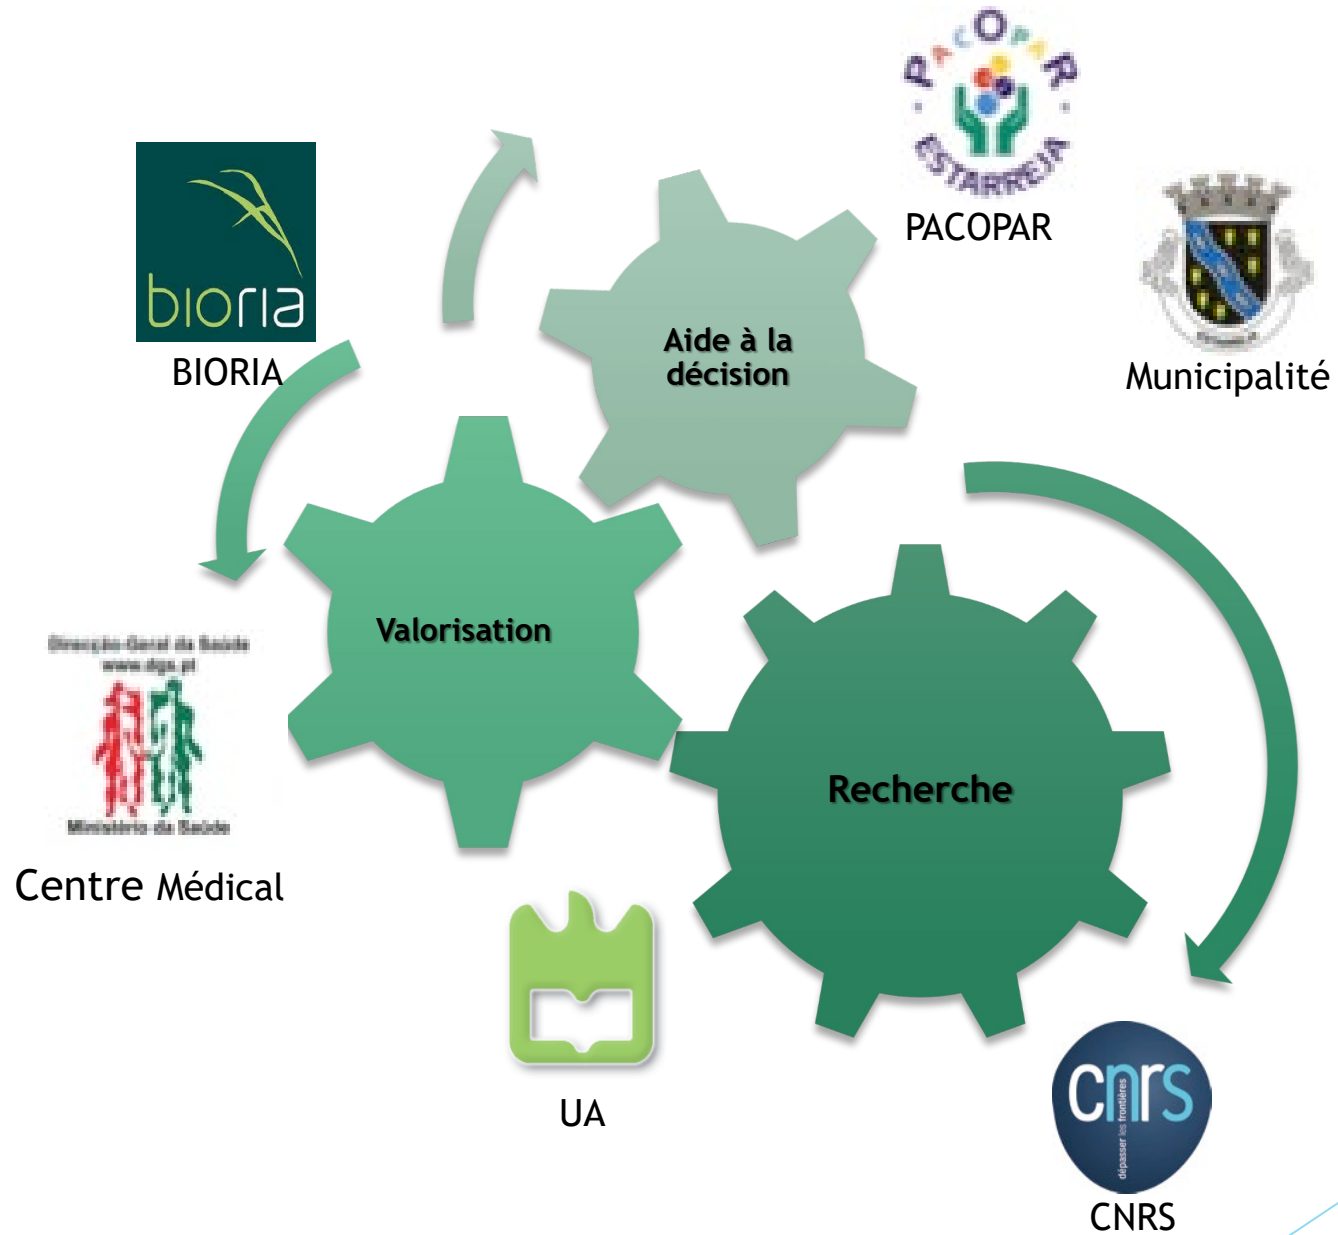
bioria

BIORIA

PACOPAR ESTARREJA

PACOPAR

Municipalité

Aide à la décision

Valorisation

Recherche

Direcção-Geral da Saúde
www.dgs.pt
Ministério da Saúde

Centre Médical

UA

cnrs
dépasser les frontières

CNRS